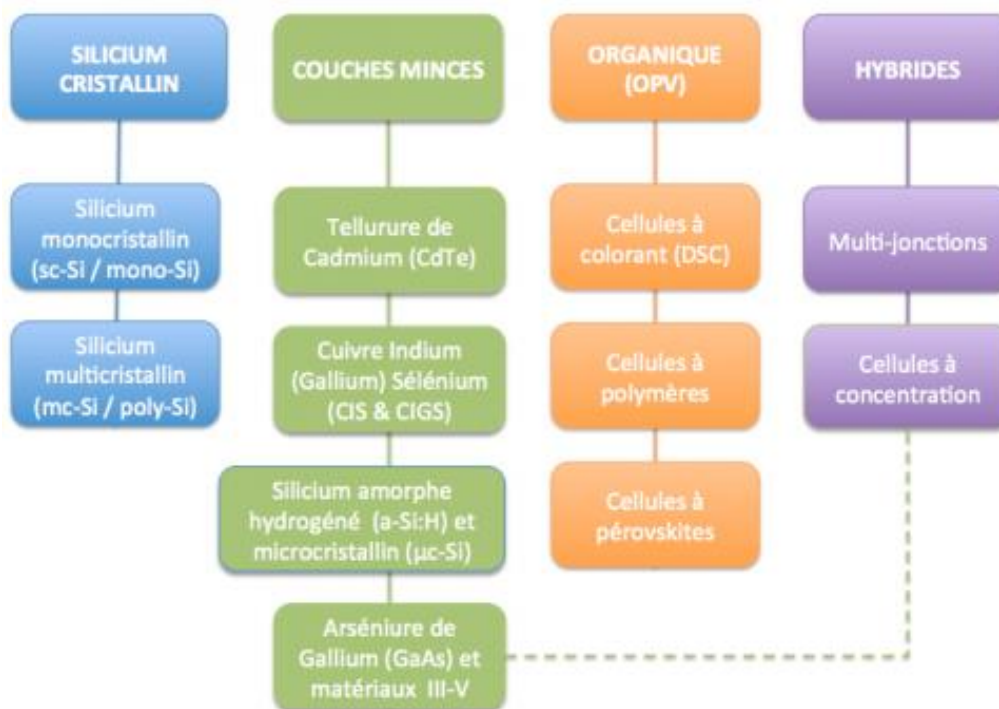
SILICIUM CRISTALLIN

Silicium monocristallin (sc-Si / mono-Si)

Silicium multicristallin (mc-Si / poly-Si)

COUCHES MINCES

Tellurure de Cadmium (CdTe)

Cuivre Indium (Gallium) Sélénium (CIS & CIGS)

Silicium amorphe hydrogéné (a-Si:H) et microcristallin (µc-Si)

Arséniure de Gallium (GaAs) et matériaux III-V

ORGANIQUE (OPV)

Cellules à colorant (DSC)

Cellules à polymères

Cellules à pérovskites

HYBRIDES

Multi-jonctions

Cellules à concentration